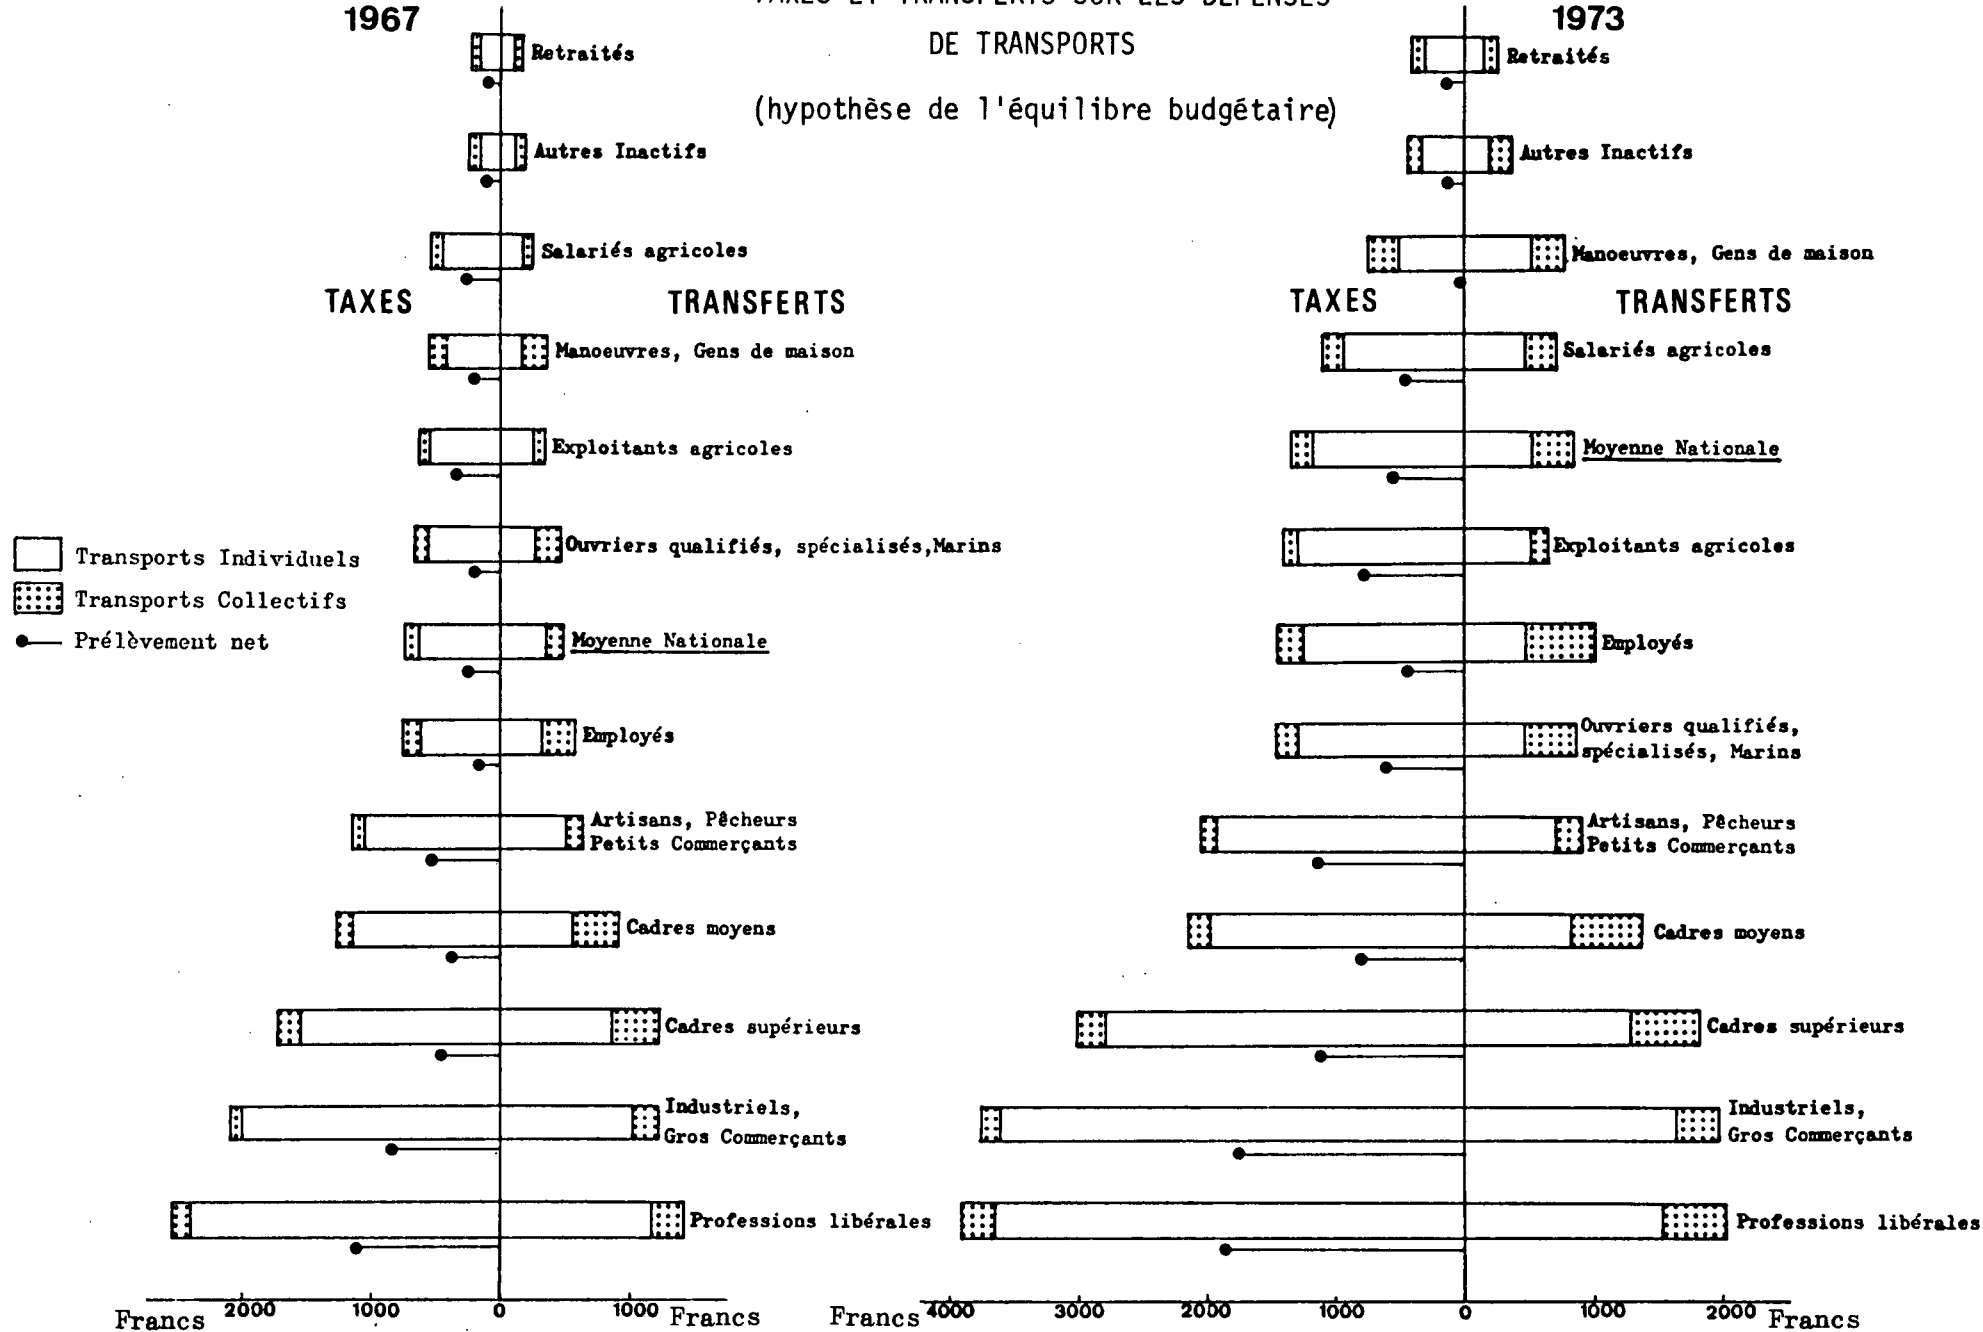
TAXES ET TRANSFERTS SUR LES DÉPENSES DE TRANSPORTS

(hypothèse de l'équilibre budgétaire)

1967

TAXES

TRANSFERTS

Retraités

Autres Inactifs

Salariés agricoles

Manoeuvres, Gens de maison

Exploitants agricoles

Ouvriers qualifiés, spécialisés, Marins

Moyenne Nationale

Employés

Artisans, Pêcheurs Petits Commerçants

Cadres moyens

Cadres supérieurs

Industriels, Gros Commerçants

Professions libérales

Transports Individuels

Transports Collectifs

Prélèvement net

Francs 2000 1000 0 1000 Francs

1973

TAXES

TRANSFERTS

Retraités

Autres Inactifs

Manoeuvres, Gens de maison

Salariés agricoles

Moyenne Nationale

Exploitants agricoles

Employés

Ouvriers qualifiés, spécialisés, Marins

Artisans, Pêcheurs Petits Commerçants

Cadres moyens

Cadres supérieurs

Industriels, Gros Commerçants

Professions libérales

Francs 4000 3000 2000 1000 0 1000 2000 Francs